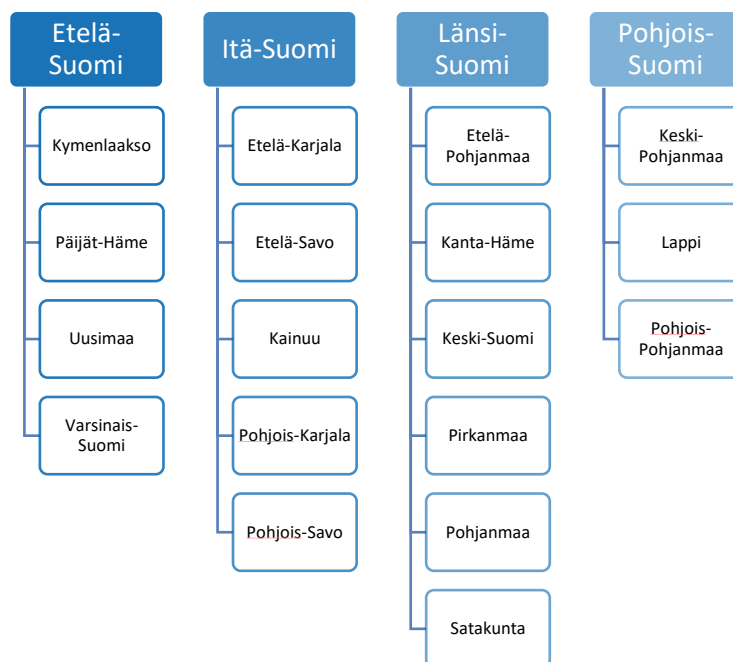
Etelä-Suomi

Kymenlaakso

Päijät-Häme

Uusimaa

Varsinais-Suomi

Itä-Suomi

Etelä-Karjala

Etelä-Savo

Kainuu

Pohjois-Karjala

Pohjois-Savo

Länsi-Suomi

Etelä-Pohjanmaa

Kanta-Häme

Keski-Suomi

Pirkanmaa

Pohjanmaa

Satakunta

Pohjois-Suomi

Keski-Pohjanmaa

Lappi

Pohjois-Pohjanmaa